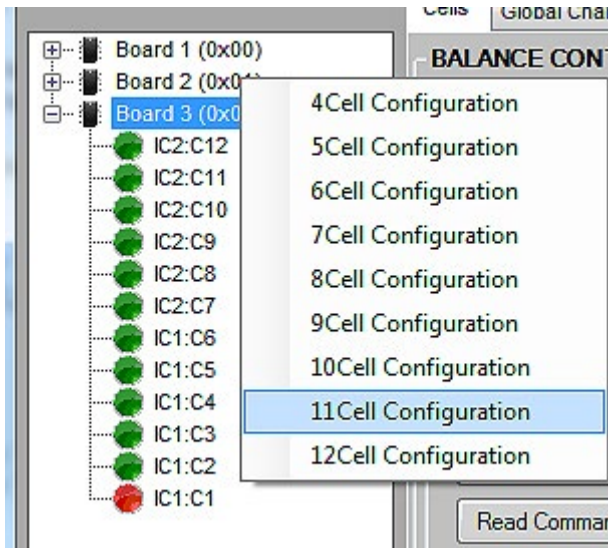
Cells | Global Char

BALANCE CONT

Board 1 (0x00)
Board 2 (0x0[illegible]
Board 3 (0x0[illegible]
IC2:C12
IC2:C11
IC2:C10
IC2:C9
IC2:C8
IC2:C7
IC1:C6
IC1:C5
IC1:C4
IC1:C3
IC1:C2
IC1:C1

4Cell Configuration
5Cell Configuration
6Cell Configuration
7Cell Configuration
8Cell Configuration
9Cell Configuration
10Cell Configuration
11Cell Configuration
12Cell Configuration

Read Comma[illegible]